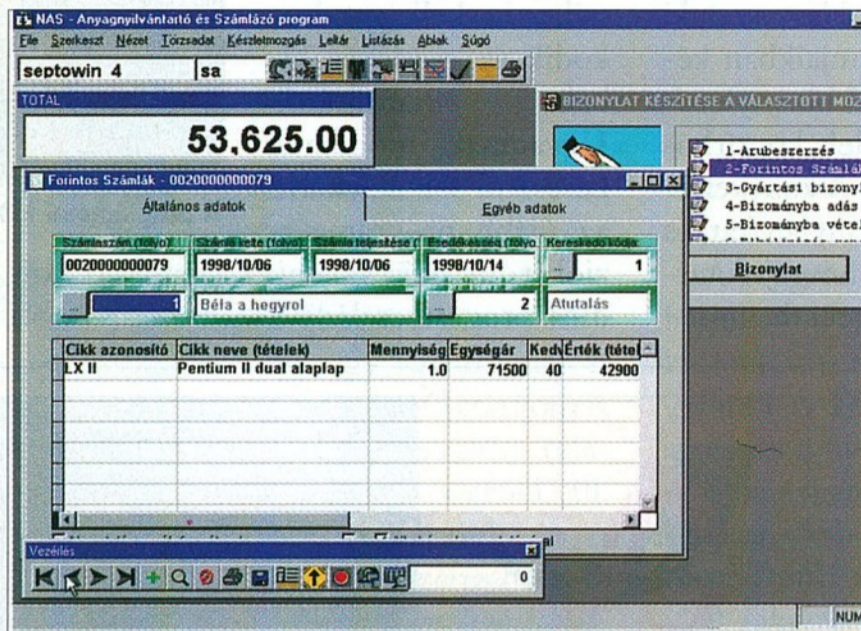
NAS - Anyagnyilvántartó és Számlázó program
File Szerkeszt Nézet Törzsadat Készletmozgás Leltár Listázás Ablak Súgó
septowin 4 sa
TOTAL
53,625.00
BIZONYLAT KÉSZÍTÉSE A VÁLASZTOTT MOZ
1-Arubeszerzés
2-Forintos Száml
3-Gyártási bizony
4-Bizományba adás
5-Bizományba véte
Bizonylat
Forintos Számlák - 0020000000079
Általános adatok
Egyéb adatok
Számlaszám (folyó) Számla kelte (folyó) Számla teljesítése ( Esedékesség (folyó Kereskedő kódja
0020000000079 1998/10/06 1998/10/06 1998/10/14 1
1 Béla a hegyrol 2 Atutalás

| Cikk azonosító | Cikk neve (tételek) | Mennyiség | Egységár | Ked | Érték (tétel |
|---|---|---|---|---|---|
| LX II | Pentium II dual alaplap | 1.0 | 71500 | 40 | 42900 |

Vezérlés
0
NUM